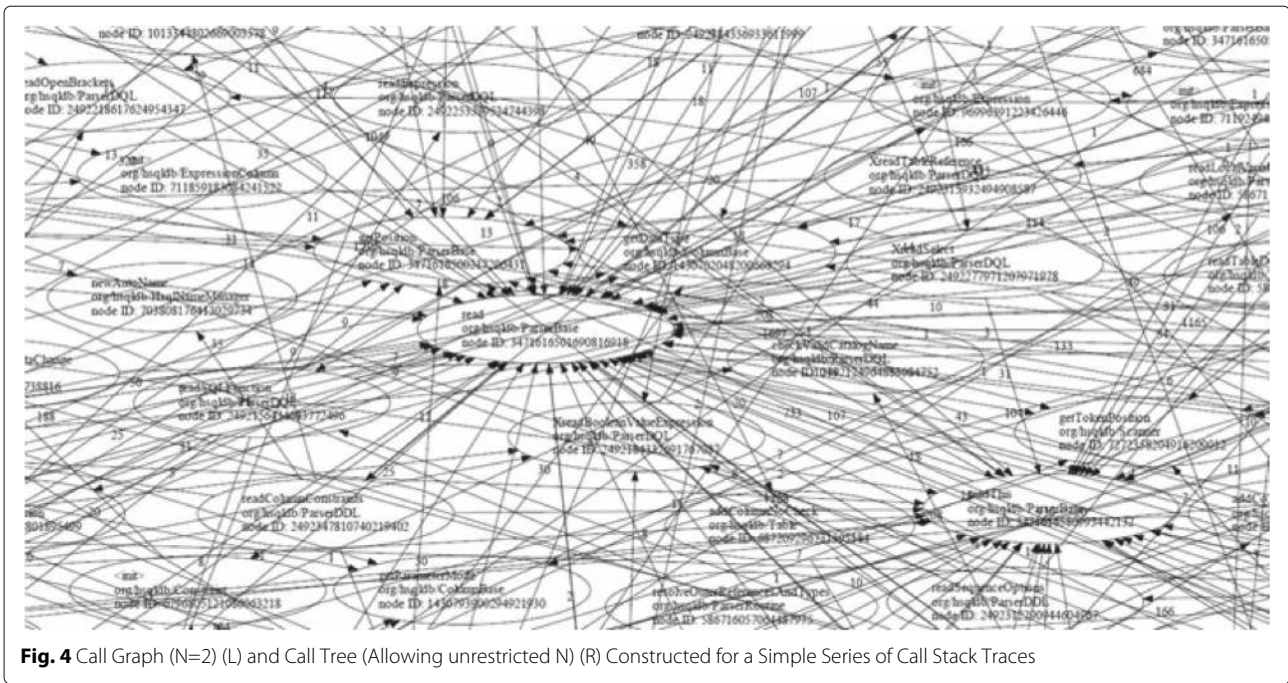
node ID: 1013344802680003578

readOpenBrackets
org/hsqldb/ParserDQL
node ID: 2492218617624954347

readExpression
org/hsqldb/ParserDQL
node ID: 2492255332534744368

<init>
org/hsqldb/Expression
node ID: 9690891233426446

<init>
org/hsqldb/ExpressionColumn
node ID: 7118591856424132

XreadTableReference
org/hsqldb/ParserDQL
node ID: 2492215932494008587

getPosition
org/hsqldb/ParserBase
node ID: 3471616500432204311

XreadSelect
org/hsqldb/ParserDQL
node ID: 2492277971207971978

newAutoName
org/hsqldb/HsqlNameManager
node ID: 7038081764130704

read
org/hsqldb/ParserBase
node ID: 3471616501690816919

checkValidCatalogName
org/hsqldb/ParserDQL

readSQLFunction
org/hsqldb/ParserDQL

XreadBooleanValueExpression
org/hsqldb/ParserDQL

getTokenPosition
org/hsqldb/Scanner

readColumnConstraints
org/hsqldb/ParserDDL
node ID: 2492347810740219402

addColumnNotCheck
org/hsqldb/Table

readThis
org/hsqldb/ParserBase

<init>
org/hsqldb/Constraint

readParameterMode
org/hsqldb/ParserBase
node ID: 1450793200294921930

resolveOuterReferencesAndTypes
org/hsqldb/ParserRoutine

readSequenceOptions
org/hsqldb/ParserDDL

Fig. 4 Call Graph (N=2) (L) and Call Tree (Allowing unrestricted N) (R) Constructed for a Simple Series of Call Stack Traces